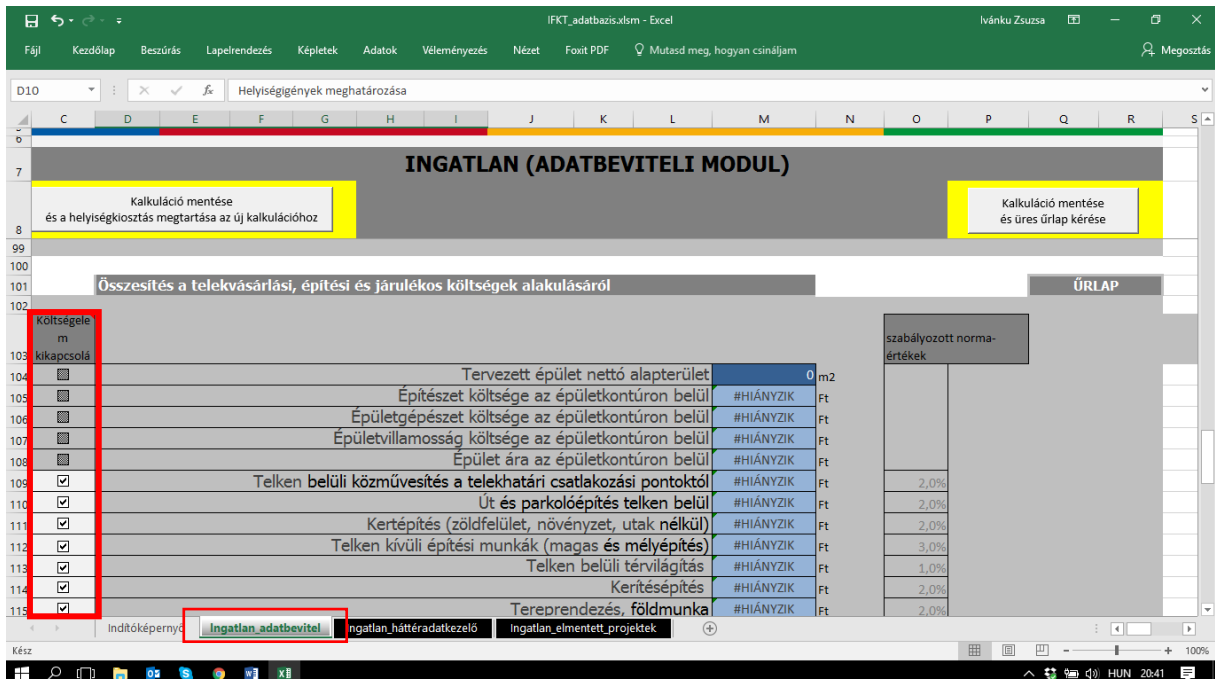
IFKT_adatbazis.xlsm - Excel
Iványu Zsuzsa
Fájl Kezdőlap Beszúrás Lapelrendezés Képletek Adatok Véleményezés Nézet Foxit PDF Mutasd meg, hogyan csináljam Megosztás
D10 Helyiségigények meghatározása

| | C | D | E | F | G | H | I | J | K | L | M | N | O | P | Q | R | S |
|---|---|---|---|---|---|---|---|---|---|---|---|---|---|---|---|---|---|

INGATLAN (ADATBEVITELI MODUL)

Kalkuláció mentése és a helyiségkiosztás megtartása az új kalkulációhoz

Kalkuláció mentése és üres űrlap kérése

Összesítés a telekvásárlási, építési és járulékos költségek alakulásáról

ŰRLAP

| Sor | Költségelem kikapcsoló | Megnevezés | Érték | Egység | szabályozott norma-értékek |
|---|---|---|---|---|---|
| 104 | | Tervezett épület nettó alapterület | 0 | m2 | |
| 105 | | Építészet költsége az épületkontúron belül | #HIÁNYZIK | Ft | |
| 106 | | Épületgépészet költsége az épületkontúron belül | #HIÁNYZIK | Ft | |
| 107 | | Épületvillamosság költsége az épületkontúron belül | #HIÁNYZIK | Ft | |
| 108 | | Épület ára az épületkontúron belül | #HIÁNYZIK | Ft | |
| 109 | ☑ | Telken belüli közművesítés a telekhatári csatlakozási pontoktól | #HIÁNYZIK | Ft | 2,0% |
| 110 | ☑ | Út és parkolóépítés telken belül | #HIÁNYZIK | Ft | 2,0% |
| 111 | ☑ | Kertépítés (zöldfelület, növényzet, utak nélkül) | #HIÁNYZIK | Ft | 2,0% |
| 112 | ☑ | Telken kívüli építési munkák (magas és mélyépítés) | #HIÁNYZIK | Ft | 3,0% |
| 113 | ☑ | Telken belüli térvilágítás | #HIÁNYZIK | Ft | 1,0% |
| 114 | ☑ | Kerítésépítés | #HIÁNYZIK | Ft | 2,0% |
| 115 | ☑ | Tereprendezés, földmunka | #HIÁNYZIK | Ft | 2,0% |

Indítóképernyő Ingatlan_adatbevitel Ingatlan_háttéradatkezelő Ingatlan_elmentett_projektek
Kész 100%
HUN 20:41